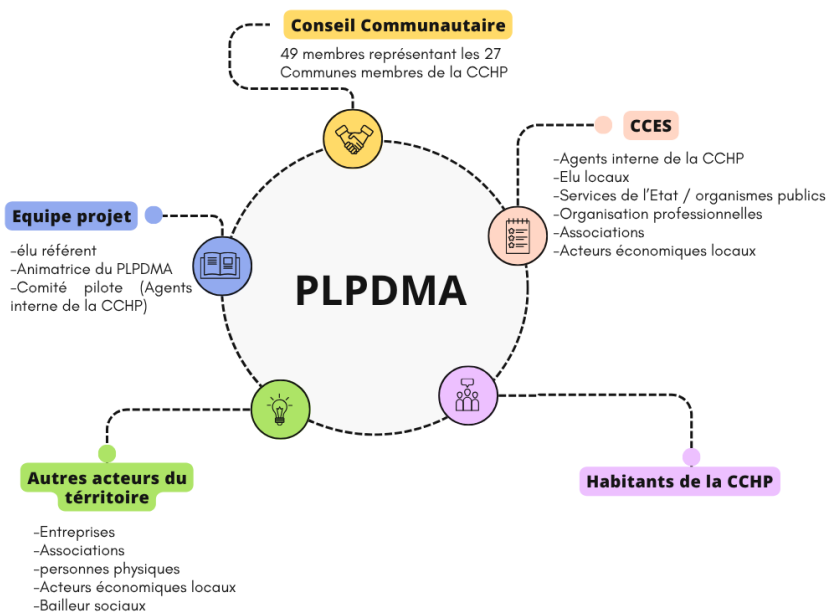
Conseil Communautaire

49 membres représentant les 27 Communes membres de la CCHP

CCES

-Agents interne de la CCHP
-Elu locaux
-Services de l'Etat / organismes publics
-Organisation professionnelles
-Associations
-Acteurs économiques locaux

Equipe projet

-élu référent
-Animatrice du PLPDMA
-Comité pilote (Agents interne de la CCHP)

PLPDMA

Autres acteurs du térritoire

-Entreprises
-Associations
-personnes physiques
-Acteurs économiques locaux
-Bailleur sociaux

Habitants de la CCHP